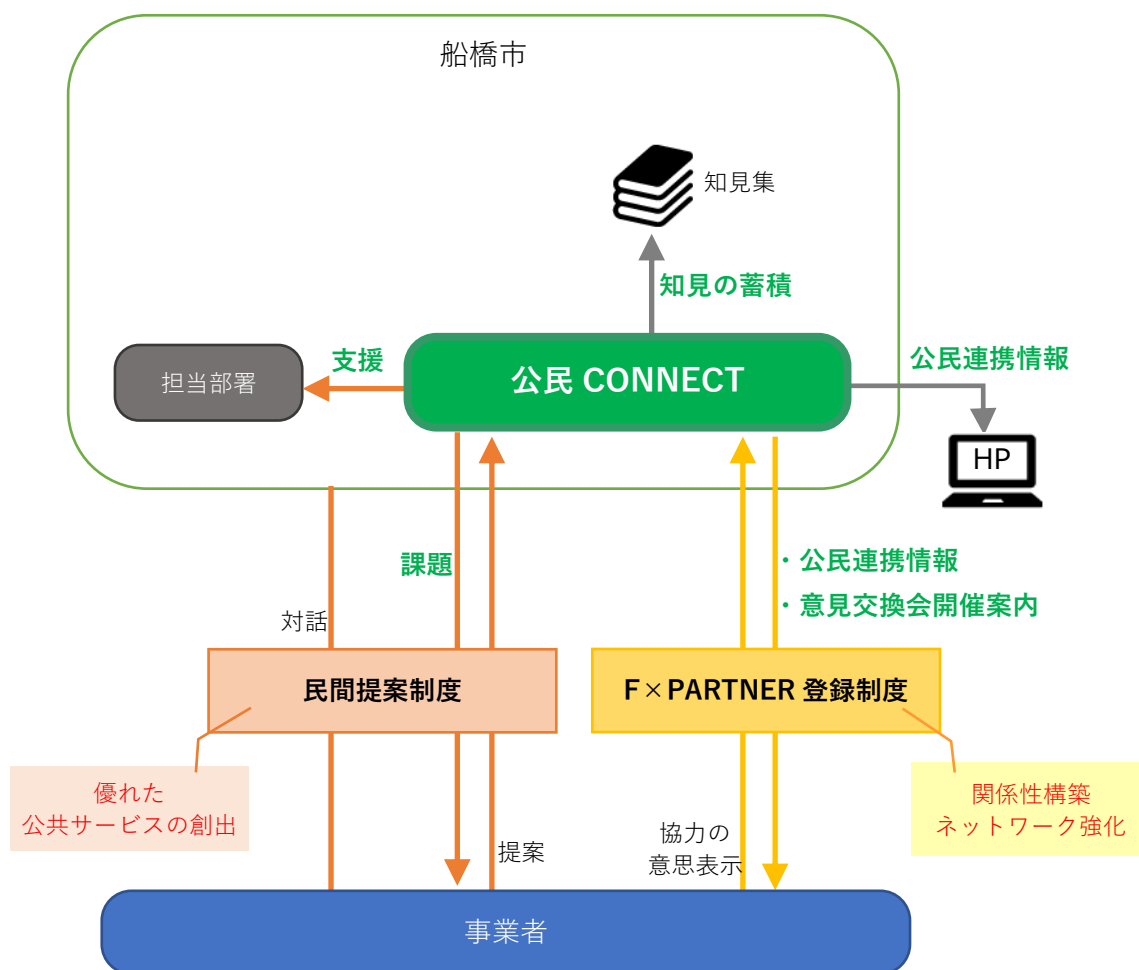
船橋市

知見集

知見の蓄積

支援

担当部署

公民 CONNECT

公民連携情報

HP

課題

対話

・公民連携情報
・意見交換会開催案内

民間提案制度

F×PARTNER 登録制度

優れた
公共サービスの創出

関係性構築
ネットワーク強化

提案

協力の
意思表示

事業者